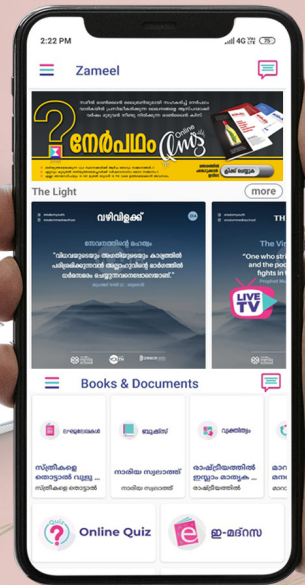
2:22 PM

4G 75

Zameel

നേർപഥം Online Quiz

The Light

more

വഴിവിളക്ക്

The Vi

"One who stri

and the poo

fights in

LIVE TV

Books & Documents

ലേഖനങ്ങൾ

ബുക്സ്

വ്യക്തിത്വം

സ്ത്രീകളെ തൊട്ടാൽ വല്ലു...

നാരിയ സ്വലാത്ത്

രാഷ്ട്രീയത്തിൽ ഇസ്ലാം മാതൃക...

Online Quiz

ഇ-മദ്റസ